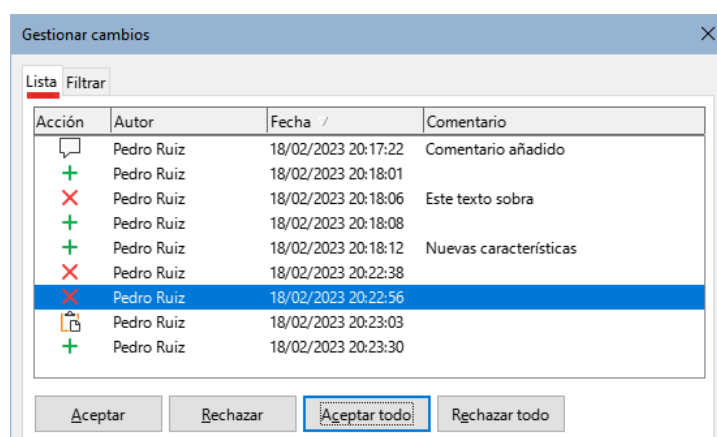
Gestionar cambios

Lista Filtrar

| Acción | Autor | Fecha | Comentario |
|---|---|---|---|
| | Pedro Ruiz | 18/02/2023 20:17:22 | Comentario añadido |
| + | Pedro Ruiz | 18/02/2023 20:18:01 | |
| × | Pedro Ruiz | 18/02/2023 20:18:06 | Este texto sobra |
| + | Pedro Ruiz | 18/02/2023 20:18:08 | |
| + | Pedro Ruiz | 18/02/2023 20:18:12 | Nuevas características |
| × | Pedro Ruiz | 18/02/2023 20:22:38 | |
| × | Pedro Ruiz | 18/02/2023 20:22:56 | |
| | Pedro Ruiz | 18/02/2023 20:23:03 | |
| + | Pedro Ruiz | 18/02/2023 20:23:30 | |

Aceptar Rechazar Aceptar todo Rechazar todo